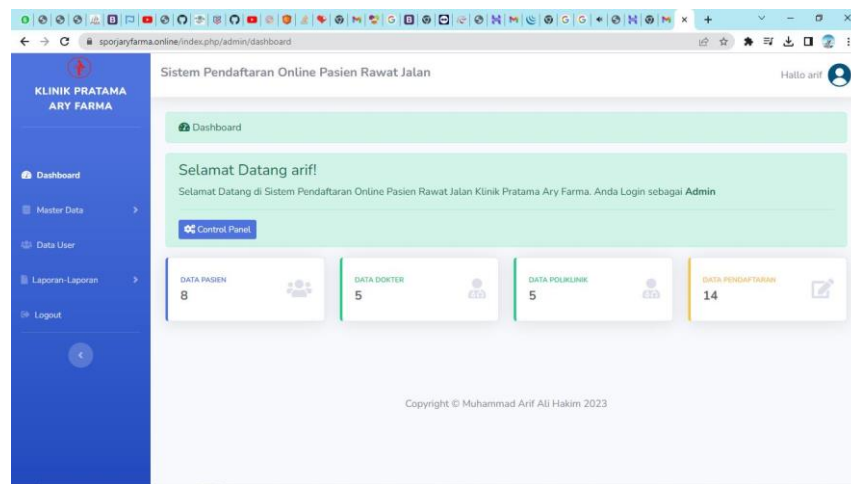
sporjaryfarma.online/index.php/admin/dashboard

KLINIK PRATAMA ARY FARMA

Dashboard
Master Data
Data User
Laporan-Laporan
Logout

Sistem Pendaftaran Online Pasien Rawat Jalan

Hallo arif

Dashboard

Selamat Datang arif!

Selamat Datang di Sistem Pendaftaran Online Pasien Rawat Jalan Klinik Pratama Ary Farma. Anda Login sebagai **Admin**

Control Panel

DATA PASIEN
8

DATA DOKTER
5

DATA POLIKLINIK
5

DATA PENDAFTARAN
14

Copyright © Muhammad Arif Ali Hakim 2023